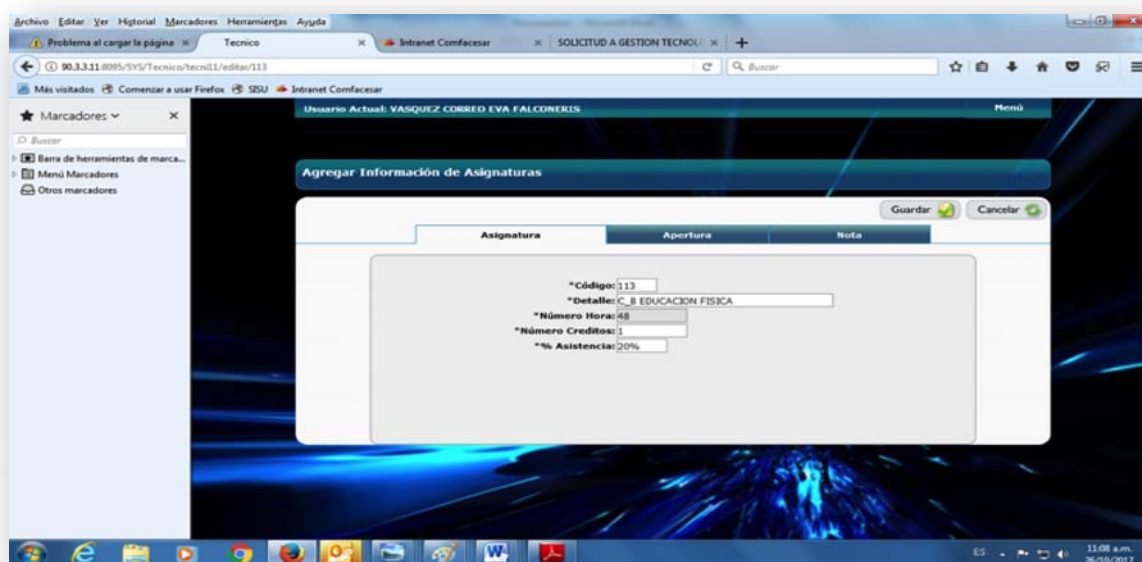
Archivo Editar Ver Historial Marcadores Herramientas Ayuda

Problema al cargar la página × | Tecnico × | Intranet Comfacesar × | SOLICITUD A GESTION TECNOL × | +

90.3.3.11:8095/SYS/Tecnico/tecni11/editar/113

Buscar

Más visitados | Comenzar a usar Firefox | SISU | Intranet Comfacesar

Marcadores ×

Buscar

Barra de herramientas de marca...
Menú Marcadores
Otros marcadores

Usuario Actual: VASQUEZ CORREO EVA FALCONERIS

Menú

Agregar Información de Asignaturas

Guardar | Cancelar

Asignatura | Apertura | Nota

*Código: 113
*Detalle: C_B EDUCACION FISICA
*Número Hora: 48
*Número Creditos: 1
*% Asistencia: 20%

ES 11:08 a.m. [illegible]